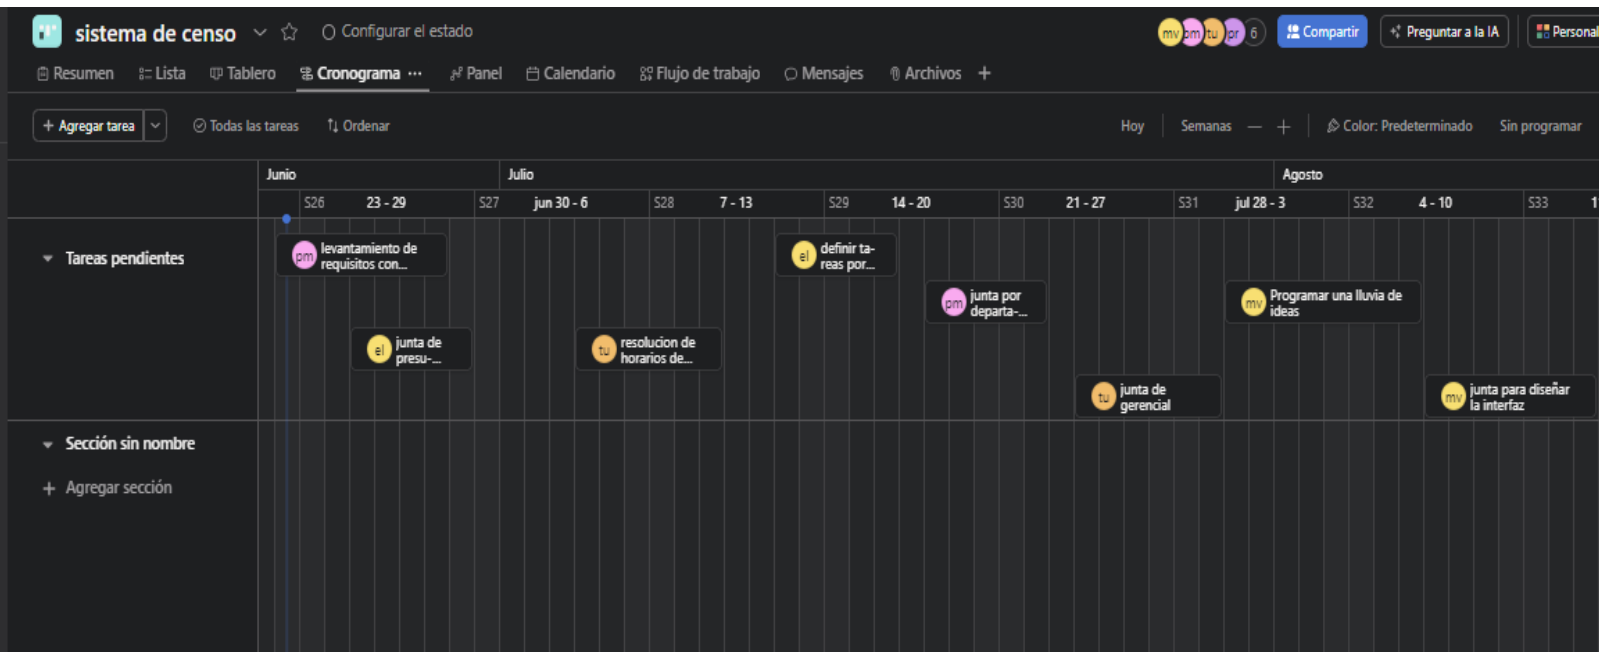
sistema de censo
Configurar el estado
mv pm tu pr 6
Compartir
Preguntar a la IA
Personal

Resumen
Lista
Tablero
Cronograma
Panel
Calendario
Flujo de trabajo
Mensajes
Archivos
+

+ Agregar tarea
Todas las tareas
Ordenar
Hoy
Semanas
—
+
Color: Predeterminado
Sin programar

Junio
Julio
Agosto
S26
23 - 29
S27
jun 30 - 6
S28
7 - 13
S29
14 - 20
S30
21 - 27
S31
jul 28 - 3
S32
4 - 10
S33
1

Tareas pendientes
pm levantamiento de requisitos con...
el definir tareas por...
pm junta por departa-...
mv Programar una lluvia de ideas
el junta de presu-...
tu resolucion de horarios de...
tu junta de gerencial
mv junta para diseñar la interfaz

Sección sin nombre
+ Agregar sección